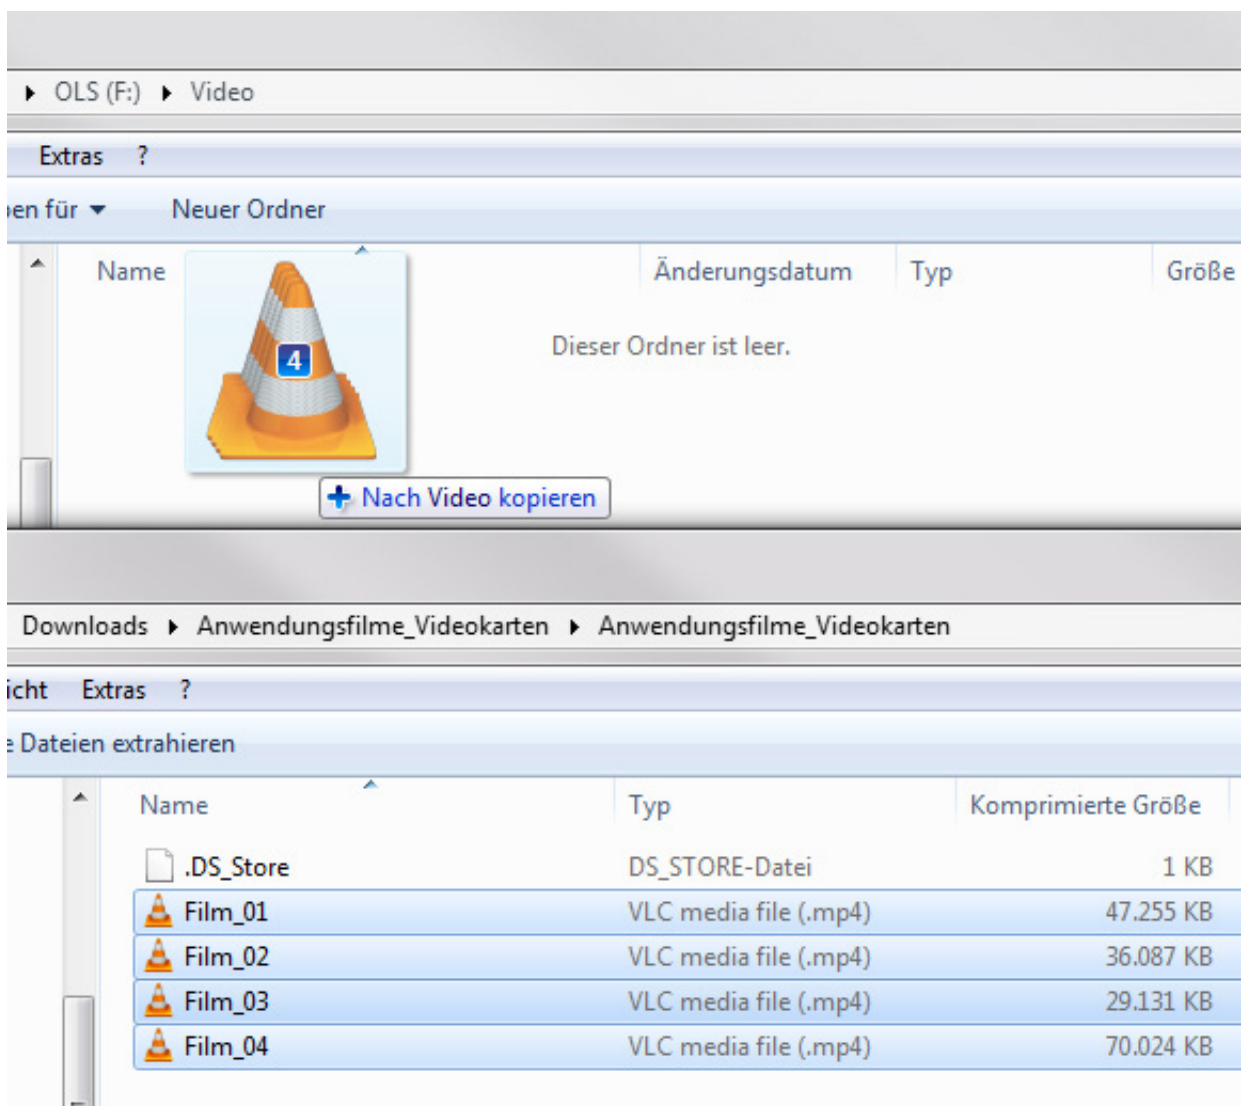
OLS (F:) ▸ Video

Extras ?

en für ▾ Neuer Ordner

Name Änderungsdatum Typ Größe

4

Dieser Ordner ist leer.

Nach Video kopieren

Downloads ▸ Anwendungsfilme_Videokarten ▸ Anwendungsfilme_Videokarten

icht Extras ?

Dateien extrahieren

| Name | Typ | Komprimierte Größe |
|---|---|---|
| .DS_Store | DS_STORE-Datei | 1 KB |
| Film_01 | VLC media file (.mp4) | 47.255 KB |
| Film_02 | VLC media file (.mp4) | 36.087 KB |
| Film_03 | VLC media file (.mp4) | 29.131 KB |
| Film_04 | VLC media file (.mp4) | 70.024 KB |